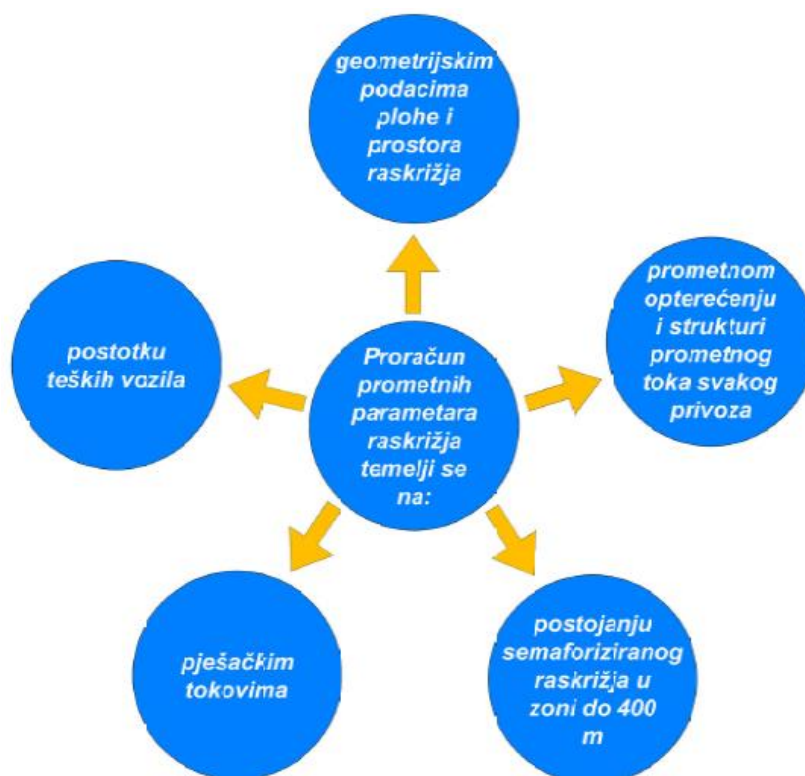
Proračun prometnih parametara raskrižja temelji se na:

geometrijskim podacima plohe i prostora raskrižja

prometnom opterećenju i strukturi prometnog toka svakog privoza

postojanju semaforiziranog raskrižja u zoni do 400 m

pješačkim tokovima

postotku teških vozila